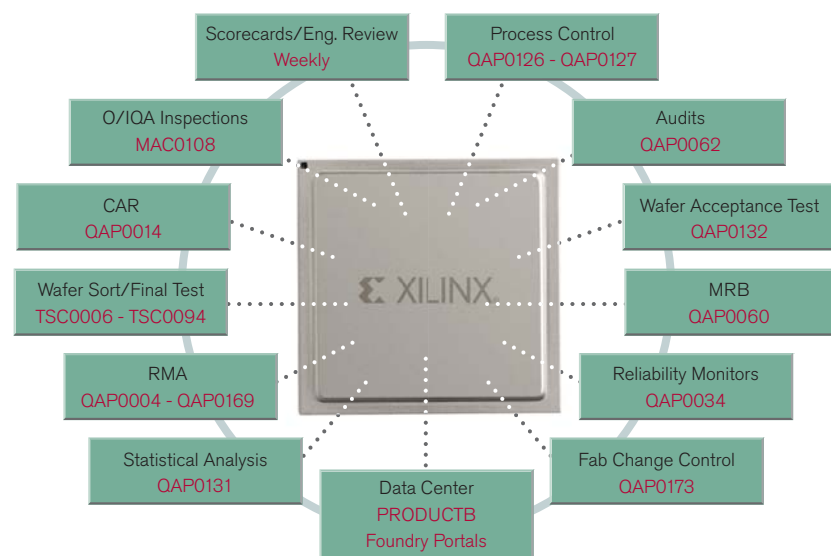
Scorecards/Eng. Review
Weekly

Process Control
QAP0126 - QAP0127

O/IQA Inspections
MAC0108

Audits
QAP0062

CAR
QAP0014

Wafer Acceptance Test
QAP0132

XILINX

Wafer Sort/Final Test
TSC0006 - TSC0094

MRB
QAP0060

RMA
QAP0004 - QAP0169

Reliability Monitors
QAP0034

Statistical Analysis
QAP0131

Fab Change Control
QAP0173

Data Center
PRODUCTB
Foundry Portals